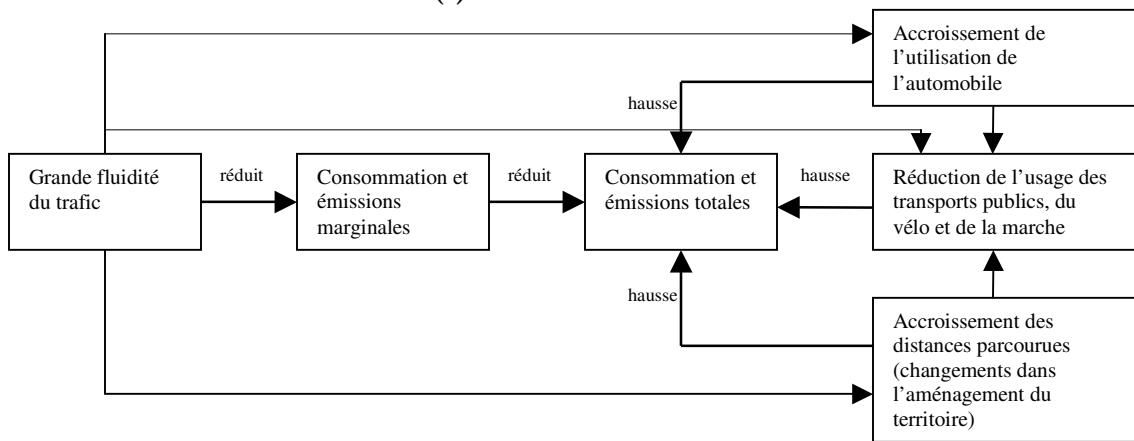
Accroissement de l'utilisation de l'automobile

hausse

Grande fluidité du trafic

réduit

Consommation et émissions marginales

réduit

Consommation et émissions totales

hausse

Réduction de l'usage des transports publics, du vélo et de la marche

hausse

Accroissement des distances parcourues (changements dans l'aménagement du territoire)